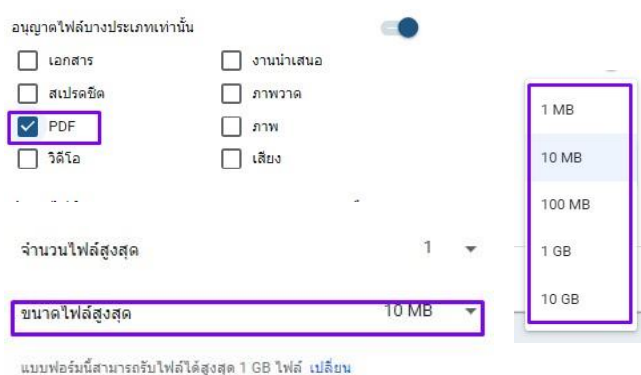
อนุญาตไฟล์บางประเภทเท่านั้น

เอกสาร

งานนำเสนอ

สเปรดชีต

ภาพวาด

PDF

ภาพ

วิดีโอ

เสียง

จำนวนไฟล์สูงสุด

1

ขนาดไฟล์สูงสุด

10 MB

แบบฟอร์มนี้สามารถรับไฟล์ได้สูงสุด 1 GB ไฟล์ เปลี่ยน

1 MB

10 MB

100 MB

1 GB

10 GB